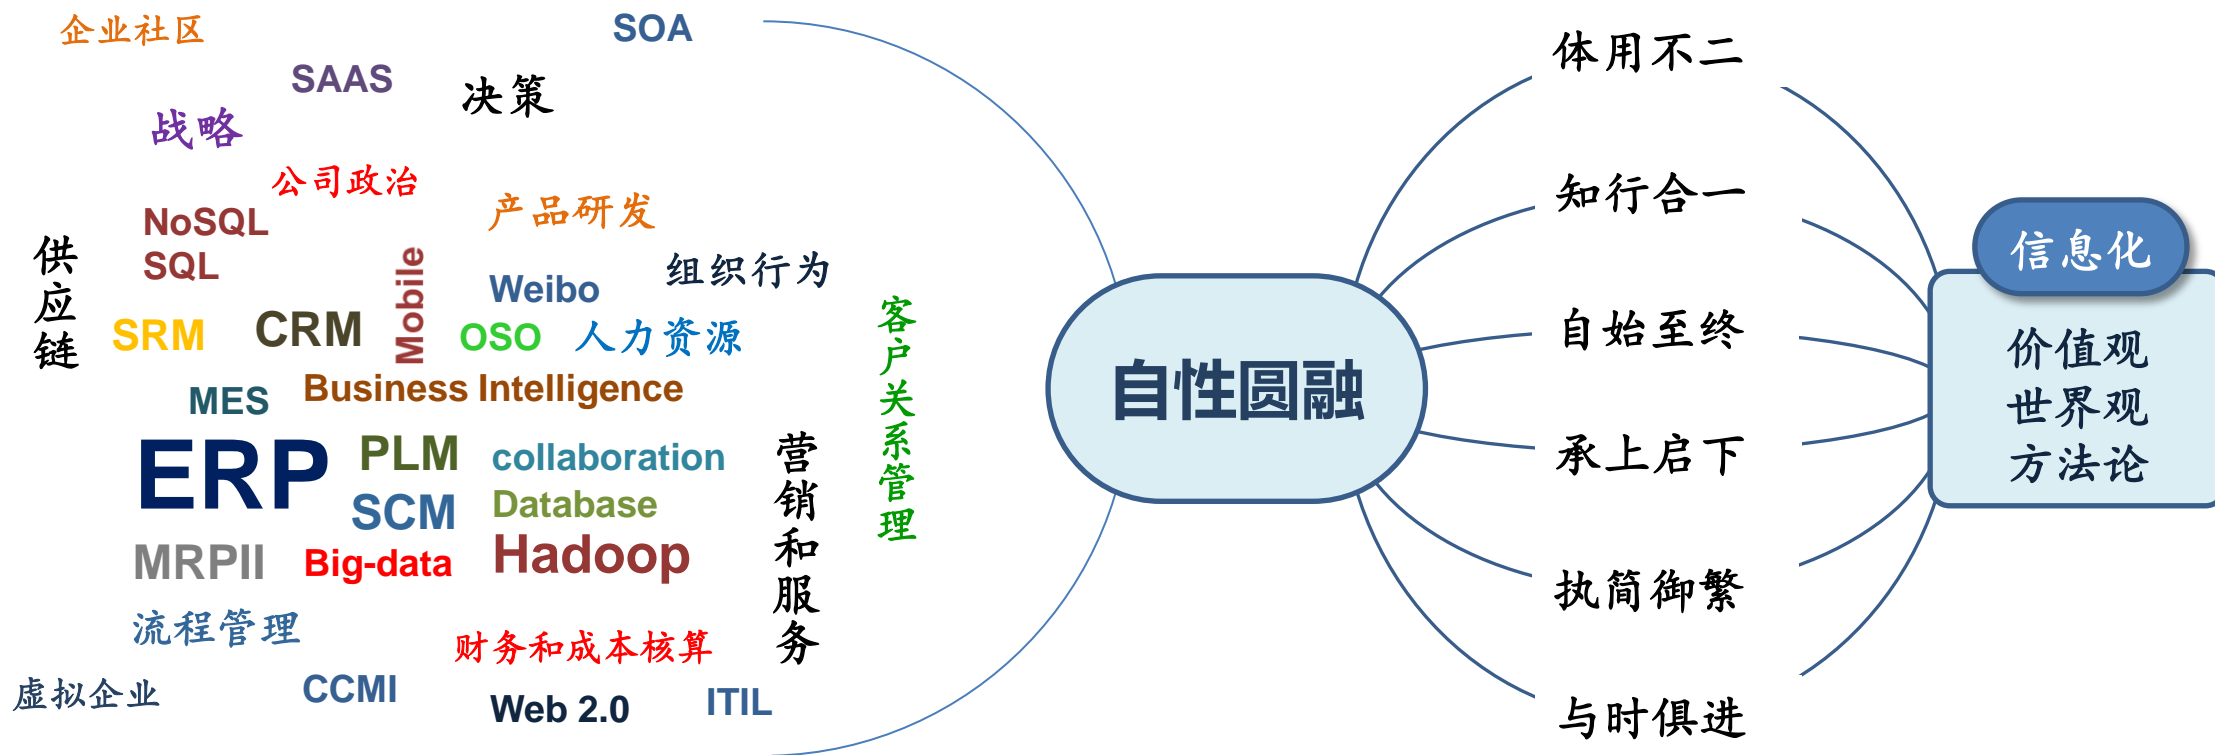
企业社区

SOA

SAAS

决策

战略

公司政治

产品研发

NoSQL

SQL

供应链

Mobile

Weibo

组织行为

SRM

CRM

OSO

人力资源

客户关系管理

MES

Business Intelligence

ERP

PLM

collaboration

营销和服务

SCM

Database

MRPII

Big-data

Hadoop

流程管理

财务和成本核算

虚拟企业

CCMI

Web 2.0

ITIL

自性圆融

体用不二

知行合一

自始至终

承上启下

执简御繁

与时俱进

信息化

价值观
世界观
方法论